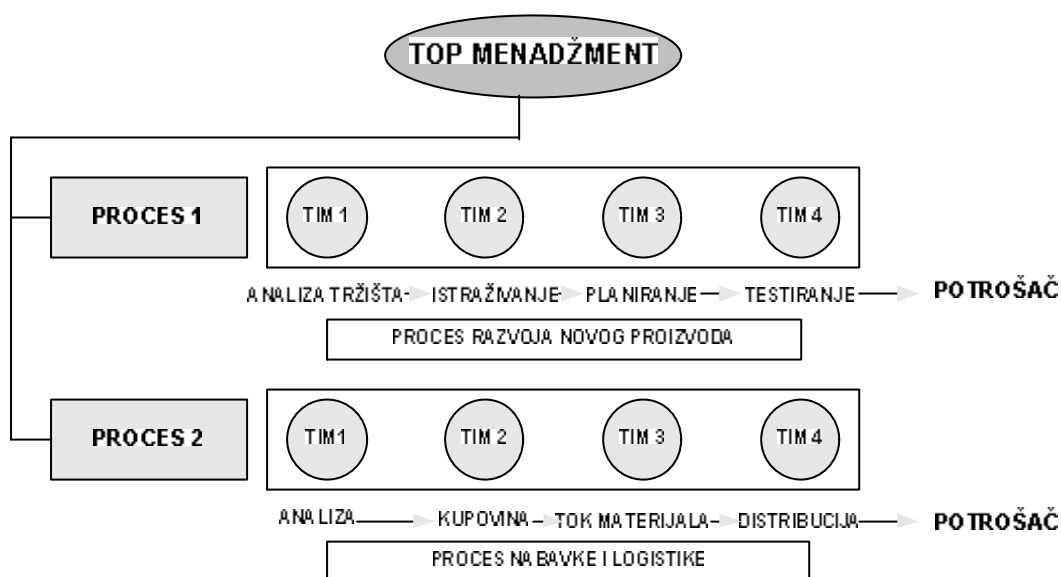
TOP MENADŽMENT

PROCES 1

TIM 1

TIM 2

TIM 3

TIM 4

ANALIZA TRŽIŠTA ISTRAŽIVANJE PLANIRANJE TESTIRANJE POTROŠAČ

PROCES RAZVOJA NOVOG PROIZVODA

PROCES 2

TIM1

TIM 2

TIM 3

TIM 4

ANALIZA KUPOVINA TOK MATERIJALA DISTRIBUCIJA POTROŠAČ

PROCES NABAVKE I LOGISTIKE